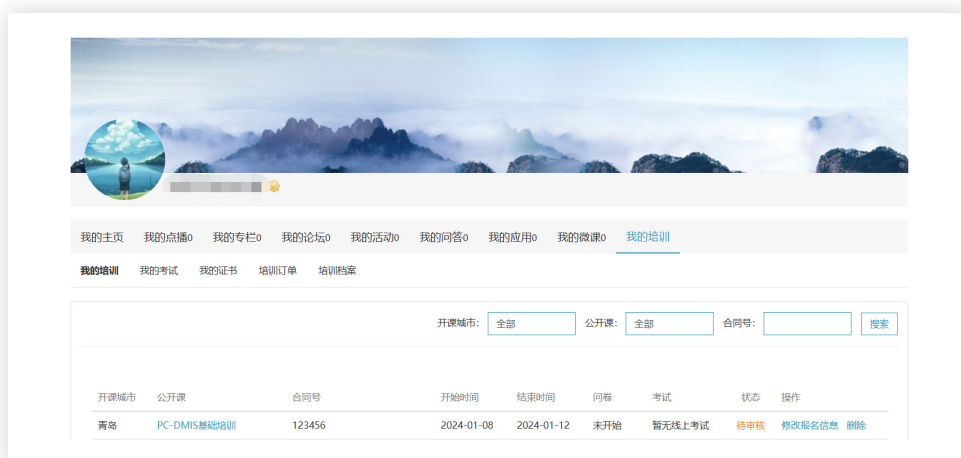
我的主页　我的点播0　我的专栏0　我的论坛0　我的活动0　我的问答0　我的应用0　我的微课0　我的培训

我的培训　我的考试　我的证书　培训订单　培训档案

开课城市: 全部　公开课: 全部　合同号:　搜索

| 开课城市 | 公开课 | 合同号 | 开始时间 | 结束时间 | 问卷 | 考试 | 状态 | 操作 |
|---|---|---|---|---|---|---|---|---|
| 青岛 | PC-DMIS基础培训 | 123456 | 2024-01-08 | 2024-01-12 | 未开始 | 暂无线上考试 | 待审核 | 修改报名信息 删除 |